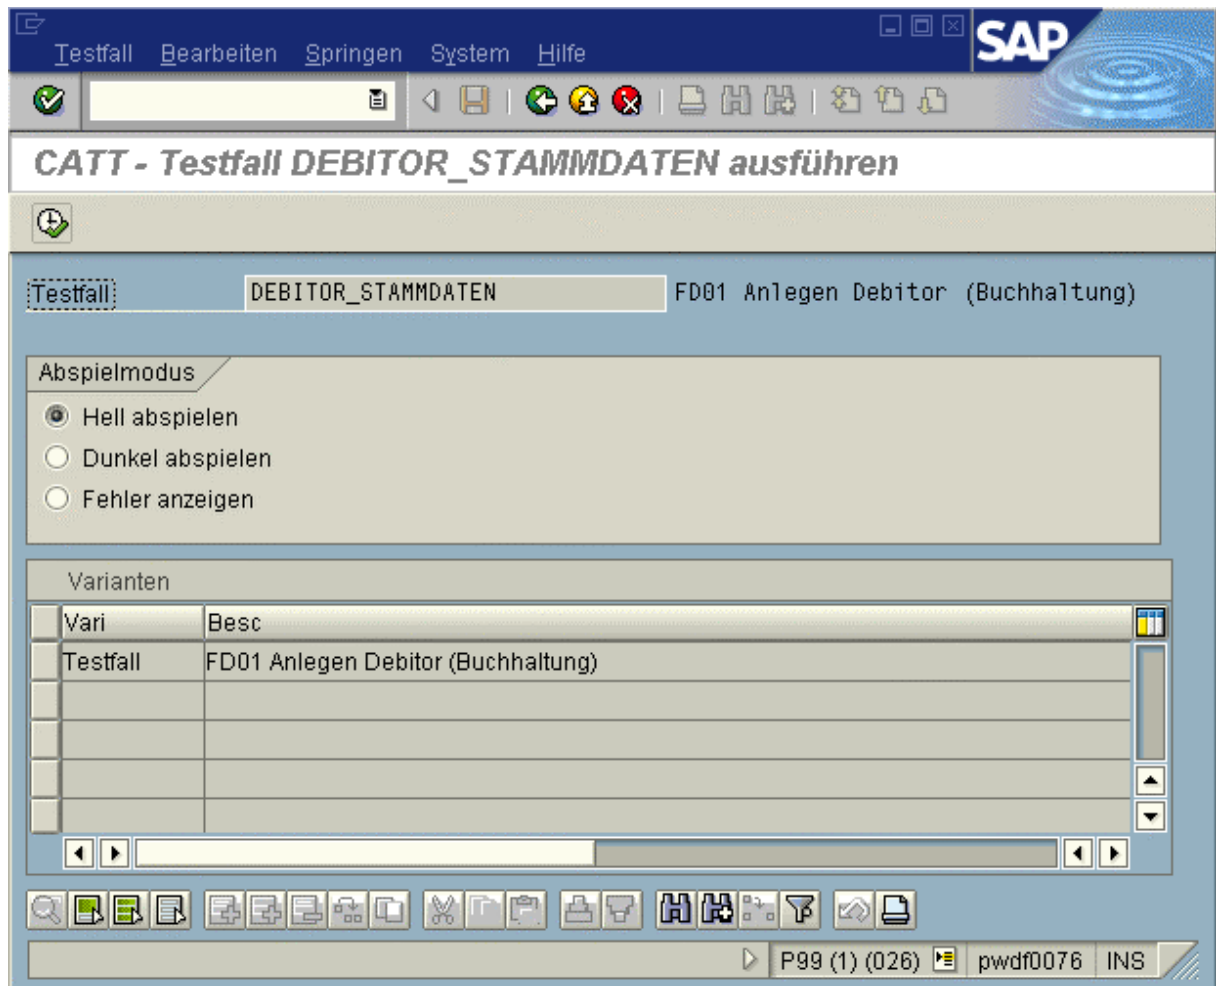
Testfall Bearbeiten Springen System Hilfe

SAP

CATT - Testfall DEBITOR_STAMMDATEN ausführen

Testfall DEBITOR_STAMMDATEN FD01 Anlegen Debitor (Buchhaltung)

Abspielmodus

Hell abspielen

Dunkel abspielen

Fehler anzeigen

Varianten

| Vari | Besc |
|---|---|
| Testfall | FD01 Anlegen Debitor (Buchhaltung) |
| | |
| | |
| | |
| | |

P99 (1) (026) pwdf0076 INS